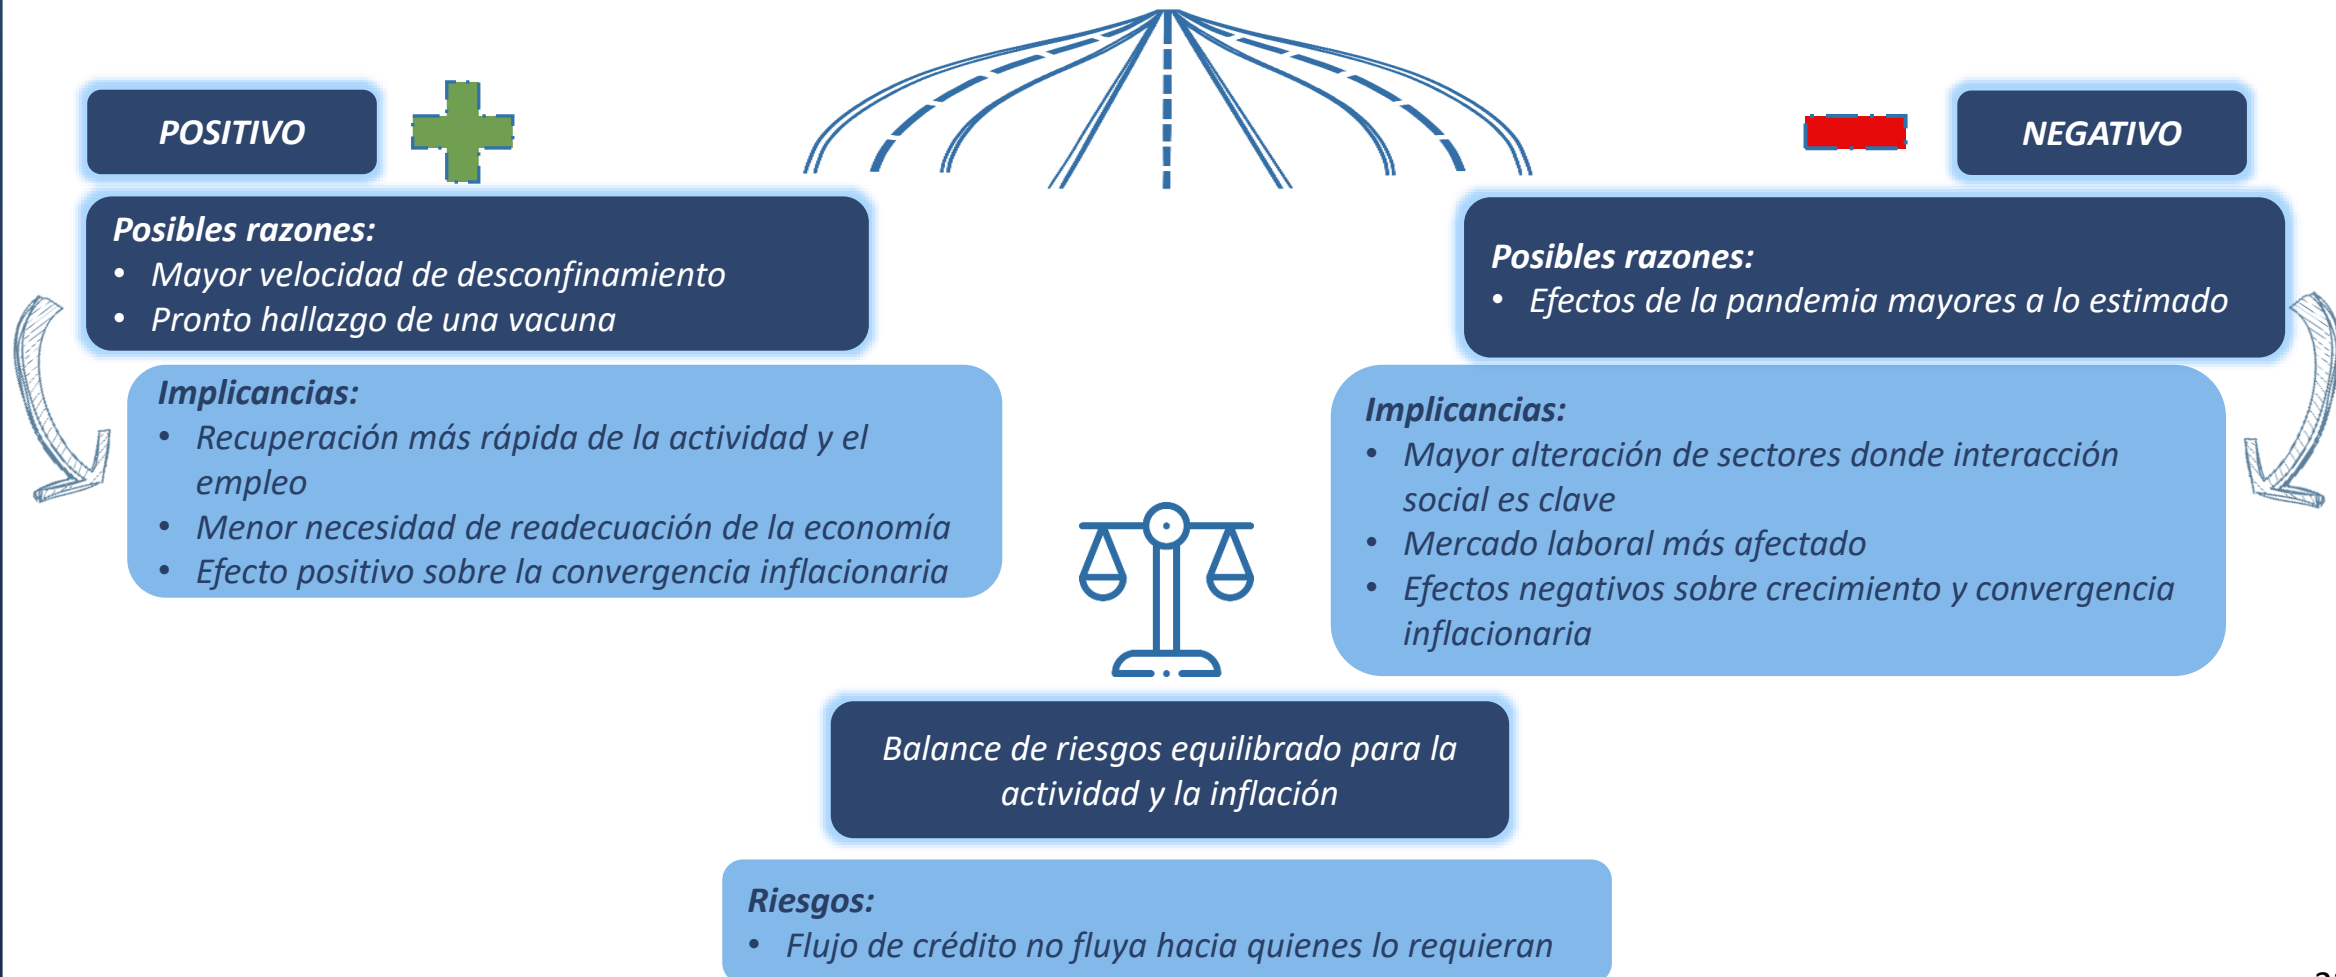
POSITIVO

NEGATIVO

Posibles razones:
• Mayor velocidad de desconfinamiento
• Pronto hallazgo de una vacuna

Implicancias:
• Recuperación más rápida de la actividad y el empleo
• Menor necesidad de readecuación de la economía
• Efecto positivo sobre la convergencia inflacionaria

Posibles razones:
• Efectos de la pandemia mayores a lo estimado

Implicancias:
• Mayor alteración de sectores donde interacción social es clave
• Mercado laboral más afectado
• Efectos negativos sobre crecimiento y convergencia inflacionaria

Balance de riesgos equilibrado para la actividad y la inflación

Riesgos:
• Flujo de crédito no fluya hacia quienes lo requieran